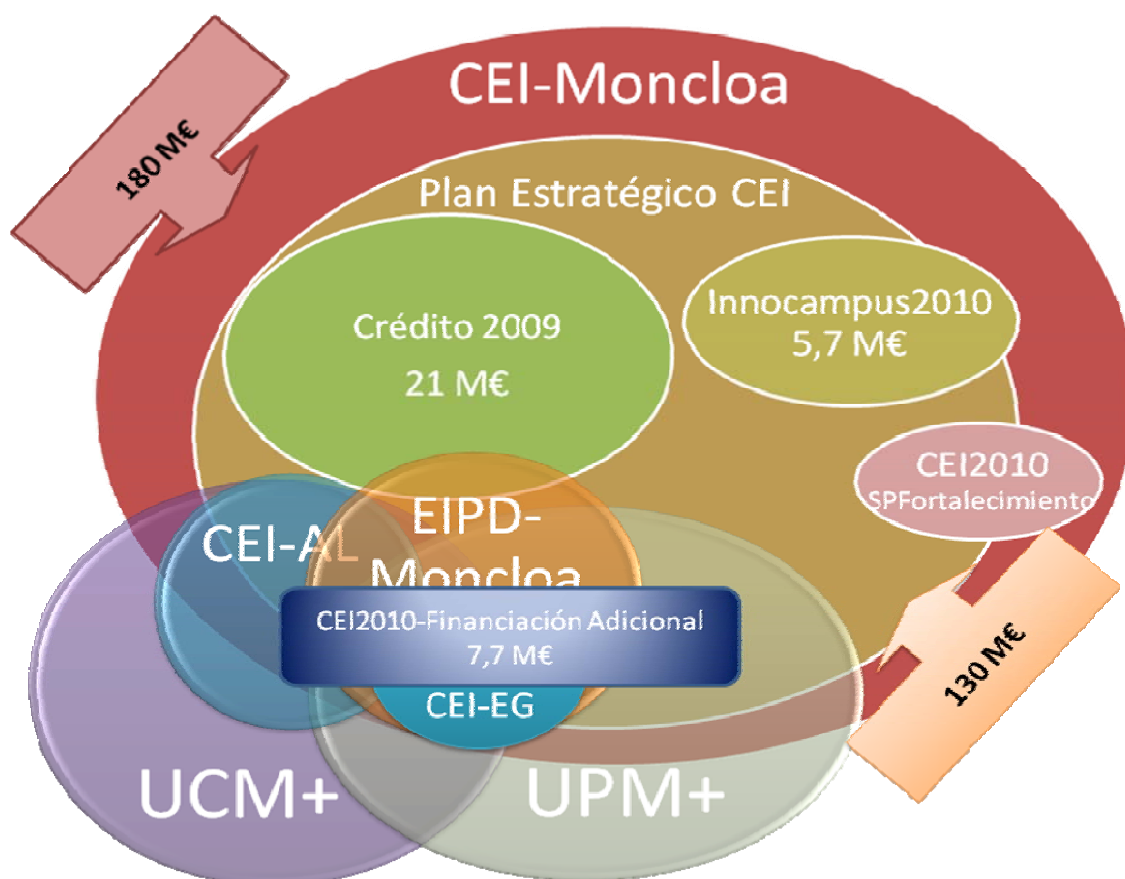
CEI-Moncloa

180 M€

Plan Estratégico CEI

Crédito 2009

21 M€

Innocampus2010
5,7 M€

CEI2010
SPFortalecimiento

CEI-AL

EIPD-
Moncloa

CEI2010-Financiación Adicional
7,7 M€

CEI-EG

130 M€

UCM+

UPM+